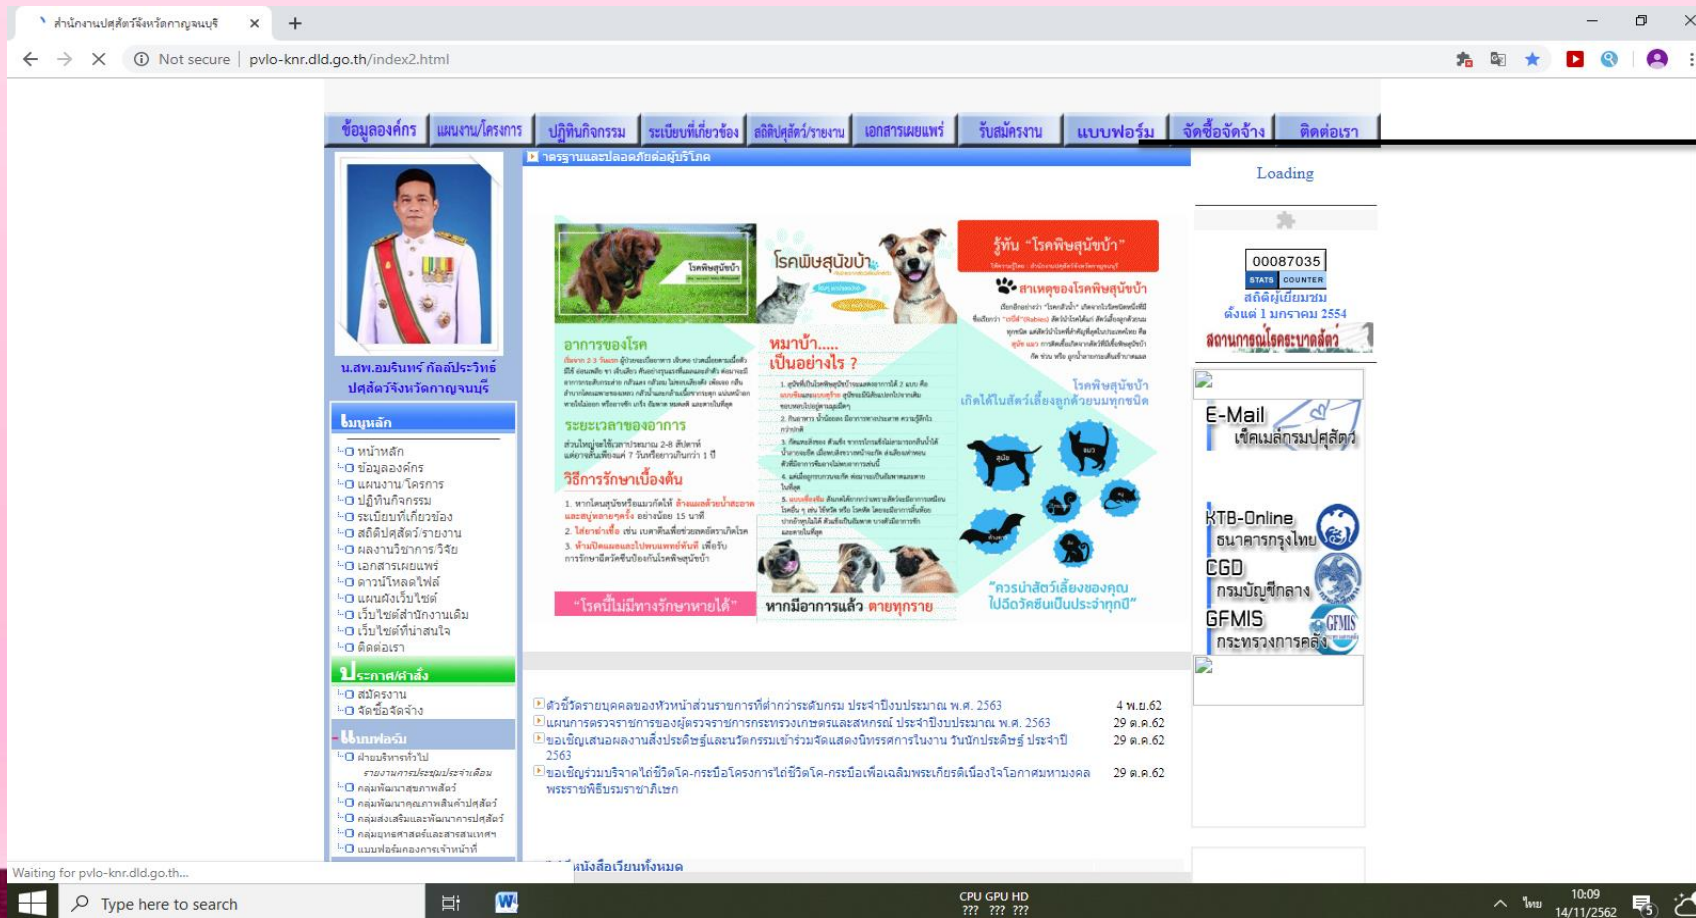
สำนักงานปศุสัตว์จังหวัดกาญจนบุรี ×
+
Not secure | pvlo-knr.dld.go.th/index2.html

ข้อมูลองค์กร | แผนงาน/โครงการ | ปฏิทินกิจกรรม | ระเบียบที่เกี่ยวข้อง | สถิติปศุสัตว์/รายงาน | เอกสารเผยแพร่ | รับสมัครงาน | แบบฟอร์ม | จัดซื้อจัดจ้าง | ติดต่อเรา

มาตรฐานและปลอดภัยต่อผู้บริโภค

Loading

00087035
STATS COUNTER
สถิติผู้เยี่ยมชม ตั้งแต่ 1 มกราคม 2554
สถานการณ์โรคระบาดสัตว์

E-Mail
เช็คเมล์กรมปศุสัตว์

KTB-Online
ธนาคารกรุงไทย
CGD
กรมบัญชีกลาง
GFMIS
กระทรวงการคลัง

น.สพ.อมรินทร์ กัลป์ประวิทธ์
ปศุสัตว์จังหวัดกาญจนบุรี

เมนูหลัก
หน้าหลัก
ข้อมูลองค์กร
แผนงาน/โครงการ
ปฏิทินกิจกรรม
ระเบียบที่เกี่ยวข้อง
สถิติปศุสัตว์/รายงาน
ผลงานวิชาการ/วิจัย
เอกสารเผยแพร่
ดาวน์โหลดไฟล์
แผนผังเว็บไซต์
เว็บไซต์สำนักงานเดิม
เว็บไซต์ที่น่าสนใจ
ติดต่อเรา

ประกาศ/คำสั่ง
สมัครงาน
จัดซื้อจัดจ้าง

แบบฟอร์ม
ฝ่ายบริหารทั่วไป
รายงานการประชุมประจำเดือน
กลุ่มพัฒนาสุขภาพสัตว์
กลุ่มพัฒนาคุณภาพสินค้าปศุสัตว์
กลุ่มส่งเสริมและพัฒนาการปศุสัตว์
กลุ่มยุทธศาสตร์และสารสนเทศฯ
แบบฟอร์มกองการเจ้าหน้าที่

รู้ทัน "โรคพิษสุนัขบ้า"
โรคพิษสุนัขบ้า
สาเหตุของโรคพิษสุนัขบ้า
อาการของโรค
ระยะเวลาของอาการ
วิธีการรักษาเบื้องต้น
หมาบ้า..... เป็นอย่างไร ?
โรคพิษสุนัขบ้า เกิดได้ในสัตว์เลี้ยงลูกด้วยนมทุกชนิด
"โรคนี้ไม่มีทางรักษาหายได้"
หากมีอาการแล้ว ตายทุกราย
"ควรนำสัตว์เลี้ยงของคุณ ไปฉีดวัคซีนเป็นประจำทุกปี"

ตัวชี้วัดรายบุคคลของหัวหน้าส่วนราชการที่ต่ำกว่าระดับกรม ประจำปีงบประมาณ พ.ศ. 2563 | 4 พ.ย.62
แผนการตรวจราชการของผู้ตรวจราชการกระทรวงเกษตรและสหกรณ์ ประจำปีงบประมาณ พ.ศ. 2563 | 29 ต.ค.62
ขอเชิญเสนอผลงานสิ่งประดิษฐ์และนวัตกรรมเข้าร่วมจัดแสดงนิทรรศการในงาน วันนักประดิษฐ์ ประจำปี 2563 | 29 ต.ค.62
ขอเชิญร่วมบริจาคโลหิตให้ชีวิตโค-กระบือโครงการไถ่ชีวิตโค-กระบือเพื่อเฉลิมพระเกียรติเนื่องในโอกาสมหามงคลพระราชพิธีบรมราชาภิเษก | 29 ต.ค.62

หนังสือเวียนทั้งหมด

Waiting for pvlo-knr.dld.go.th...

Type here to search
CPU GPU HD
??? ??? ???
ไทย
10:09
14/11/2562